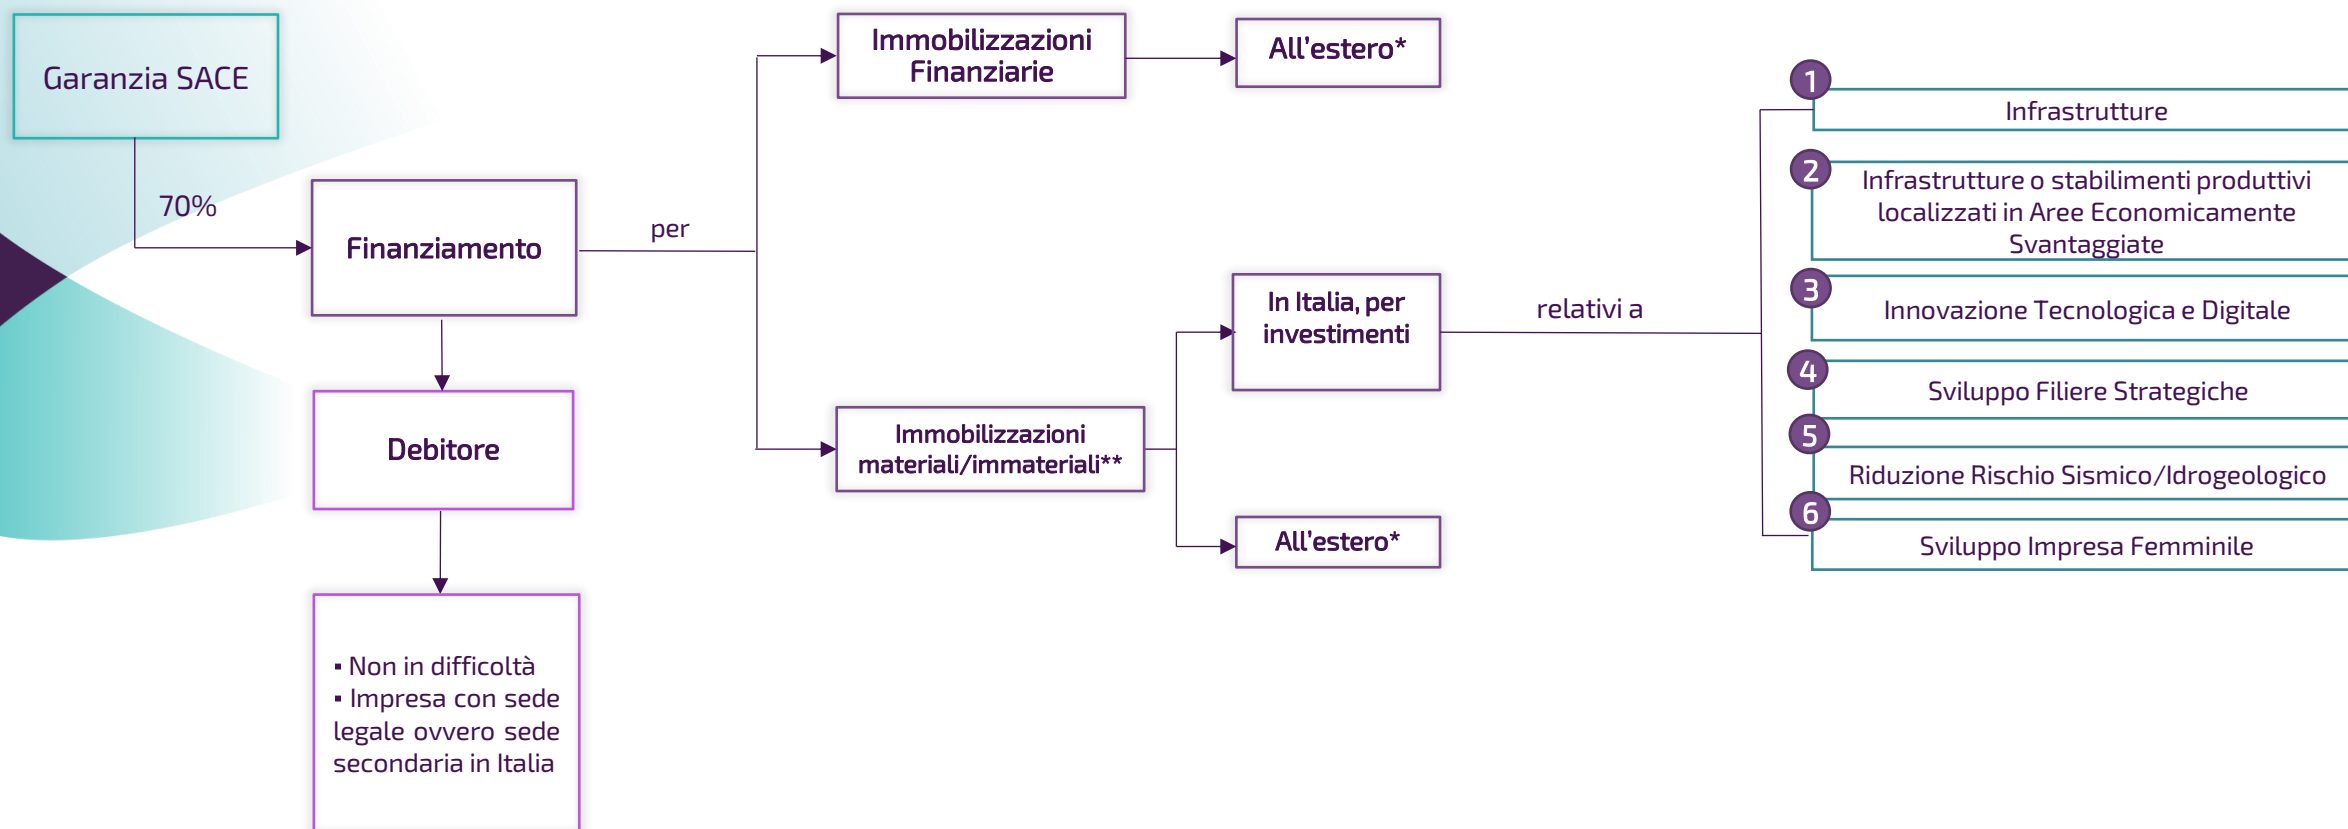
Garanzia SACE

70%

Finanziamento

per

Immobilizzazioni Finanziarie

All'estero*

Immobilizzazioni materiali/immateriali**

In Italia, per investimenti

All'estero*

relativi a

1 Infrastrutture

2 Infrastrutture o stabilimenti produttivi localizzati in Aree Economicamente Svantaggiate

3 Innovazione Tecnologica e Digitale

4 Sviluppo Filiere Strategiche

5 Riduzione Rischio Sismico/Idrogeologico

6 Sviluppo Impresa Femminile

Debitore

▪ Non in difficoltà
▪ Impresa con sede legale ovvero sede secondaria in Italia